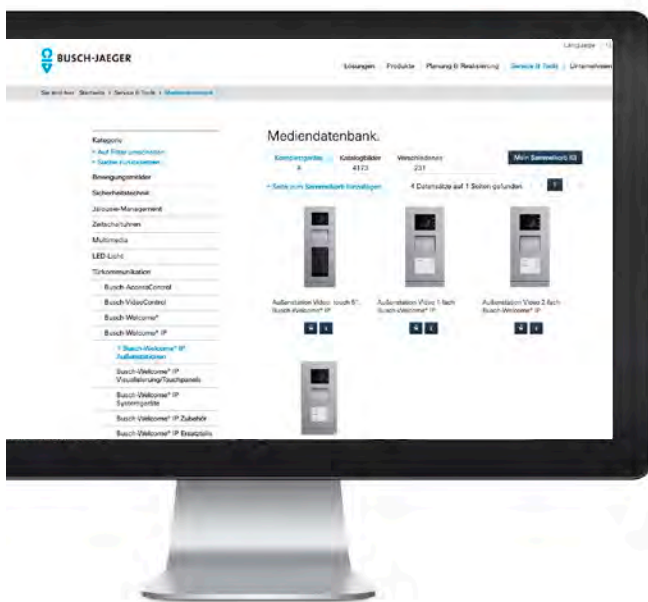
BUSCH-JAEGER

Language

Lösungen | Produkte | Planung & Realisierung | Service & Tools | Unternehmen

Sie sind hier: Startseite > Service & Tools > Mediendatenbank

Kategorie

> Auf Filter umschalten

> Suche zurücksetzen

Bewegungsmelder

Sicherheitstechnik

Jalousie-Management

Zeitschaltuhren

Multimedia

LED-Licht

Türkommunikation

Busch-AccessControl

Busch-VideoControl

Busch-Welcome®

Busch-Welcome® IP

> Busch-Welcome® IP Außenstationen

Busch-Welcome® IP Visualisierung/Touchpanels

Busch-Welcome® IP Systemgeräte

Busch-Welcome® IP Zubehör

Busch-Welcome® IP Ersatzteile

Mediendatenbank.

| Komplettgeräte | Katalogbilder | Verschiedenes |
|---|---|---|
| 4 | 4173 | 231 |

Mein Sammelkorb (0)

> Seite zum Sammelkorb hinzufügen

4 Datensätze auf 1 Seiten gefunden

1

Außenstation Video touch 5", Busch-Welcome® IP

Außenstation Video 1-fach Busch-Welcome® IP

Außenstation Video 2-fach Busch-Welcome® IP